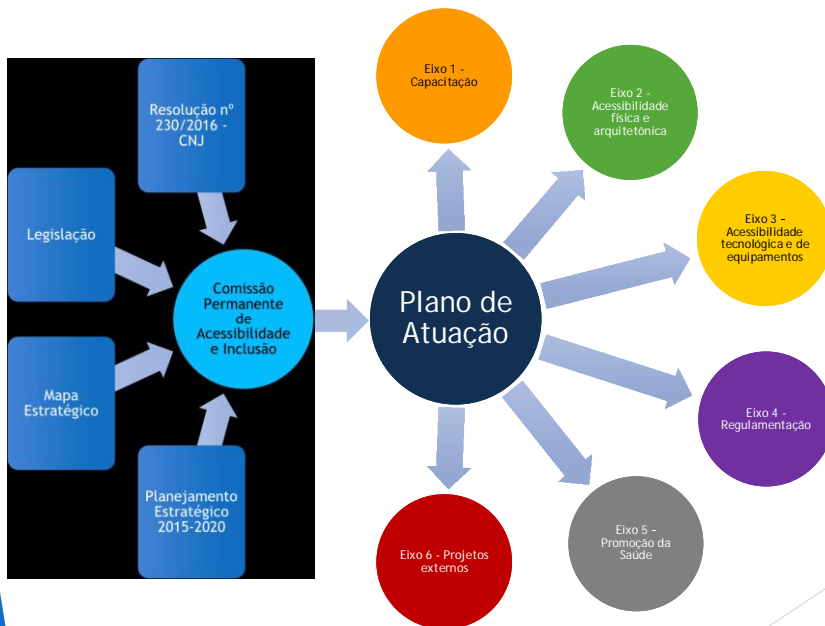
Resolução nº 230/2016 - CNJ

Legislação

Comissão Permanente de Acessibilidade e Inclusão

Mapa Estratégico

Planejamento Estratégico 2015-2020

Plano de Atuação

Eixo 1 - Capacitação

Eixo 2 - Acessibilidade física e arquitetônica

Eixo 3 - Acessibilidade tecnológica e de equipamentos

Eixo 4 - Regulamentação

Eixo 5 - Promoção da Saúde

Eixo 6 - Projetos externos